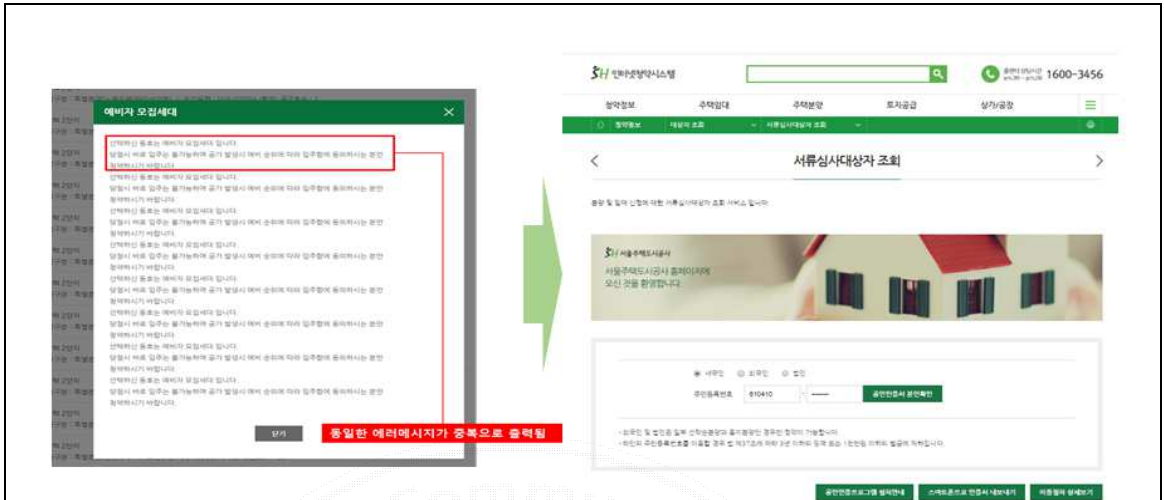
예비자 모집세대

선택하신 동호는 예비자 모집세대 입니다.
당첨시 바로 입주는 불가능하며 공가 발생시 예비 순위에 따라 입주함에 동의하시는 분만 청약하시기 바랍니다.
선택하신 동호는 예비자 모집세대 입니다.
당첨시 바로 입주는 불가능하며 공가 발생시 예비 순위에 따라 입주함에 동의하시는 분만 청약하시기 바랍니다.
선택하신 동호는 예비자 모집세대 입니다.
당첨시 바로 입주는 불가능하며 공가 발생시 예비 순위에 따라 입주함에 동의하시는 분만 청약하시기 바랍니다.
선택하신 동호는 예비자 모집세대 입니다.
당첨시 바로 입주는 불가능하며 공가 발생시 예비 순위에 따라 입주함에 동의하시는 분만 청약하시기 바랍니다.
선택하신 동호는 예비자 모집세대 입니다.
당첨시 바로 입주는 불가능하며 공가 발생시 예비 순위에 따라 입주함에 동의하시는 분만 청약하시기 바랍니다.
선택하신 동호는 예비자 모집세대 입니다.
당첨시 바로 입주는 불가능하며 공가 발생시 예비 순위에 따라 입주함에 동의하시는 분만 청약하시기 바랍니다.
선택하신 동호는 예비자 모집세대 입니다.
당첨시 바로 입주는 불가능하며 공가 발생시 예비 순위에 따라 입주함에 동의하시는 분만 청약하시기 바랍니다.
선택하신 동호는 예비자 모집세대 입니다.
당첨시 바로 입주는 불가능하며 공가 발생시 예비 순위에 따라 입주함에 동의하시는 분만 청약하시기 바랍니다.

닫기

동일한 에러메시지가 중복으로 출력됨

SH 인터넷청약시스템
1600-3456
청약정보 주택임대 주택분양 토지공급 상가/공장
청약정보 대상자 조회 서류심사대상자 조회
서류심사대상자 조회
분양 및 임대 신청에 대한 서류심사대상자 조회 서비스 입니다.
SH 서울주택도시공사
서울주택도시공사 홈페이지에 오신 것을 환영합니다.
내국인 외국인 법인
주민등록번호 810410 -
공인인증서 본인확인
· 외국인 및 법인은 일부 선착순분양과 특별분양의 경우만 청약이 가능합니다.
· 타인의 주민등록번호를 이용할 경우 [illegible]
공인인증프로그램 설치안내 스마트폰으로 인증서 내보내기 이동형식 설치하기